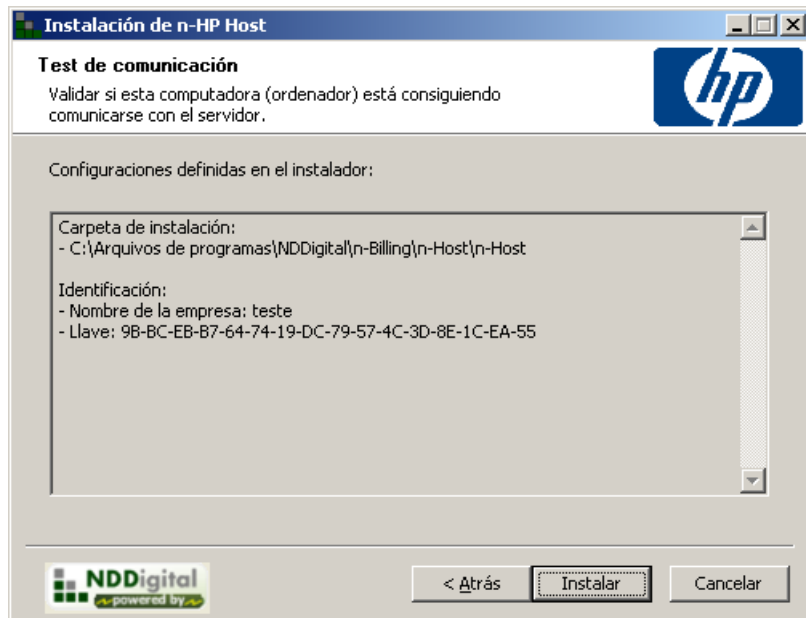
Instalación de n-HP Host

Test de comunicación

Validar si esta computadora (ordenador) está consiguiendo comunicarse con el servidor.

hp

Configuraciones definidas en el instalador:

Carpeta de instalación:
- C:\Arquivos de programas\NDDigital\n-Billing\n-Host\n-Host

Identificación:
- Nombre de la empresa: teste
- Llave: 9B-BC-EB-B7-64-74-19-DC-79-57-4C-3D-8E-1C-EA-55

NDDigital powered by

< Atrás

Instalar

Cancelar